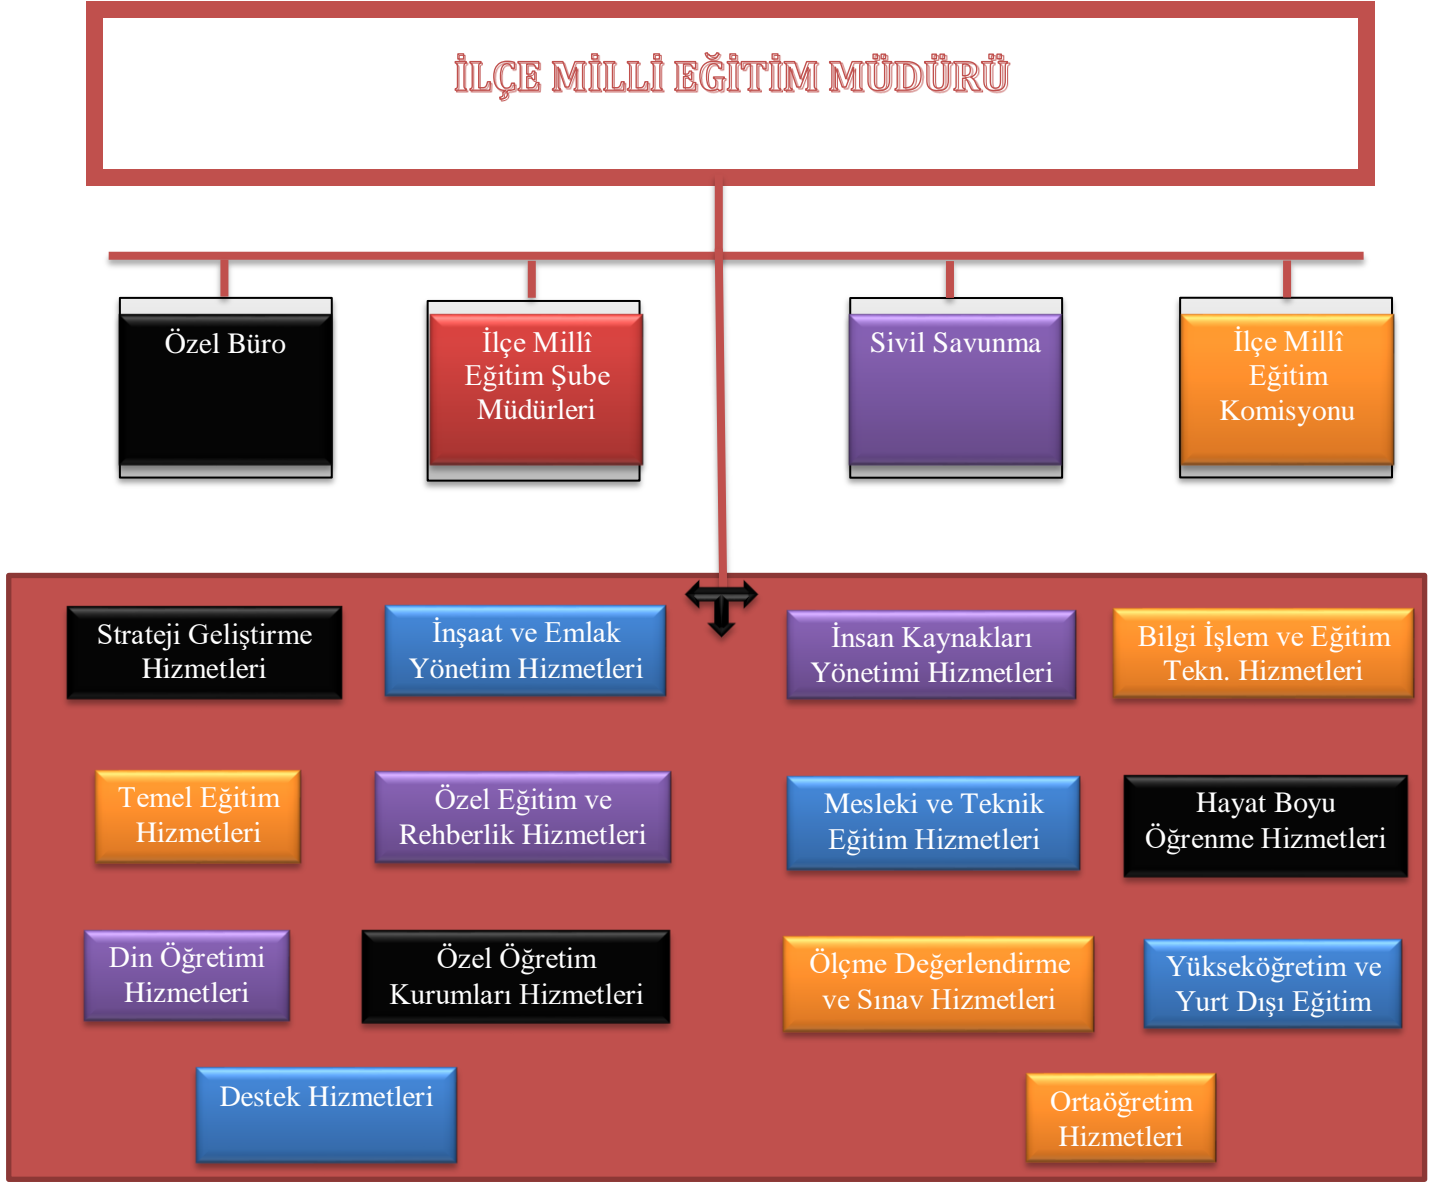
İLÇE MİLLİ EĞİTİM MÜDÜRÜ

Özel Büro

İlçe Millî Eğitim Şube Müdürleri

Sivil Savunma

İlçe Millî Eğitim Komisyonu

Strateji Geliştirme Hizmetleri

İnşaat ve Emlak Yönetim Hizmetleri

İnsan Kaynakları Yönetimi Hizmetleri

Bilgi İşlem ve Eğitim Tekn. Hizmetleri

Temel Eğitim Hizmetleri

Özel Eğitim ve Rehberlik Hizmetleri

Mesleki ve Teknik Eğitim Hizmetleri

Hayat Boyu Öğrenme Hizmetleri

Din Öğretimi Hizmetleri

Özel Öğretim Kurumları Hizmetleri

Ölçme Değerlendirme ve Sınav Hizmetleri

Yükseköğretim ve Yurt Dışı Eğitim

Destek Hizmetleri

Ortaöğretim Hizmetleri